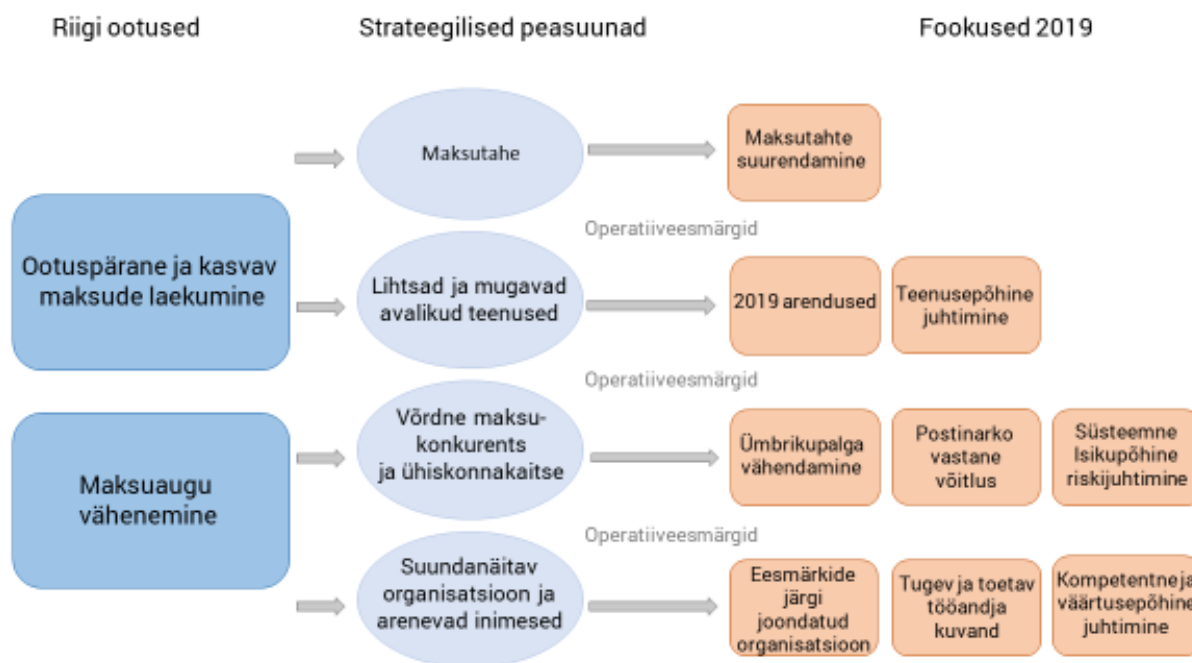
Riigi ootused

Strateegilised peasuunad

Fookused 2019

Ootuspärane ja kasvav maksude laekumine

Maksuaugu vähenemine

Maksutahe

Maksutahte suurendamine

Operatiiveesmärgid

Lihtsad ja mugavad avalikud teenused

2019 arendused

Teenusepõhine juhtimine

Operatiiveesmärgid

Võrdne maksukonkurents ja ühiskonnakaitse

Ümbrikupalga vähendamine

Postinarko vastane võitlus

Süsteemne Isikupõhine riskijuhtimine

Operatiiveesmärgid

Suundanäitav organisatsioon ja arenevad inimesed

Eesmärkide järgi joondatud organisatsioon

Tugev ja toetav tööandja kuvand

Kompetentne ja väärtusepõhine juhtimine